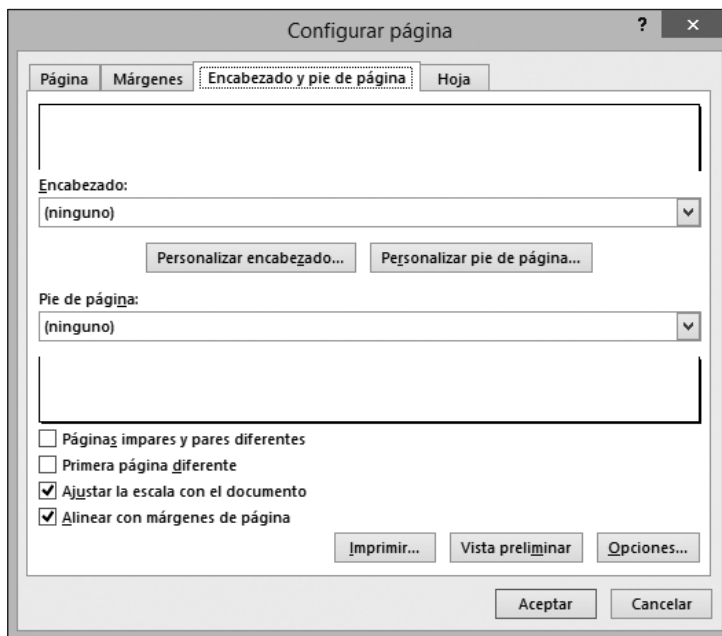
Configurar página

?

×

Página

Márgenes

Encabezado y pie de página

Hoja

Encabezado:

(ninguno)

Personalizar encabezado...

Personalizar pie de página...

Pie de página:

(ninguno)

Páginas impares y pares diferentes

Primera página diferente

Ajustar la escala con el documento

Alinear con márgenes de página

Imprimir...

Vista preliminar

Opciones...

Aceptar

Cancelar